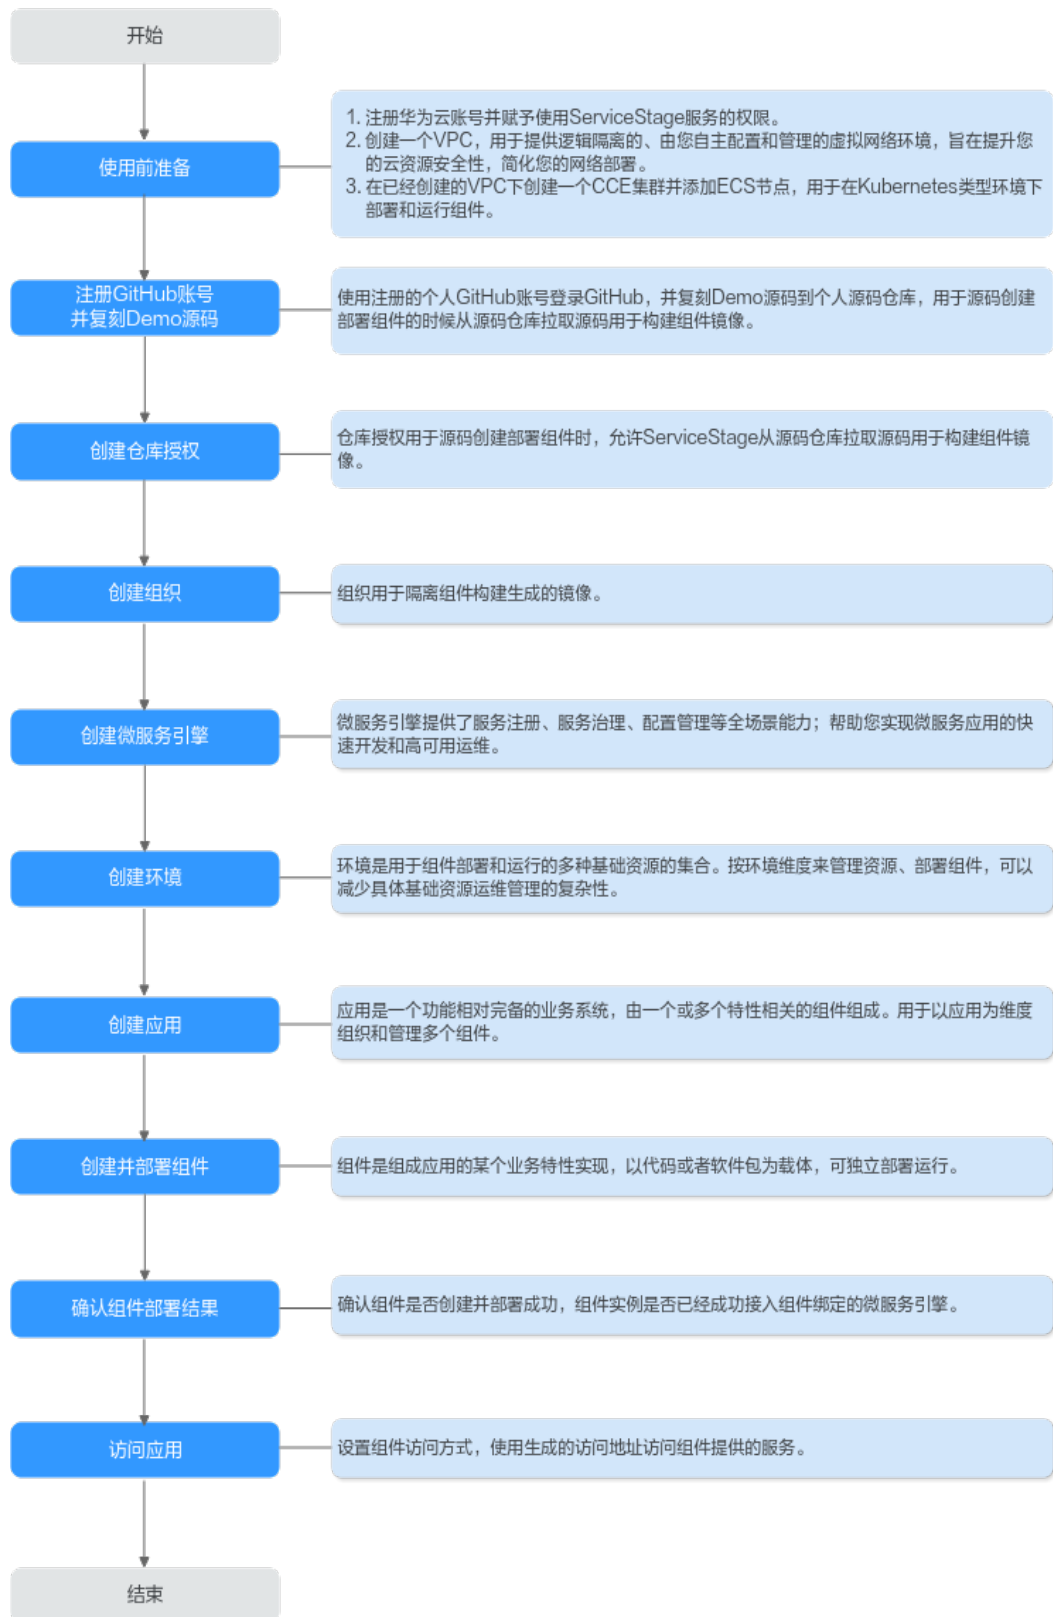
开始

使用前准备

1. 注册华为云账号并赋予使用ServiceStage服务的权限。
2. 创建一个VPC，用于提供逻辑隔离的、由您自主配置和管理的虚拟网络环境，旨在提升您的云资源安全性，简化您的网络部署。
3. 在已经创建的VPC下创建一个CCE集群并添加ECS节点，用于在Kubernetes类型环境下部署和运行组件。

注册GitHub账号并复刻Demo源码

使用注册的个人GitHub账号登录GitHub，并复刻Demo源码到个人源码仓库，用于源码创建部署组件的时候从源码仓库拉取源码用于构建组件镜像。

创建仓库授权

仓库授权用于源码创建部署组件时，允许ServiceStage从源码仓库拉取源码用于构建组件镜像。

创建组织

组织用于隔离组件构建生成的镜像。

创建微服务引擎

微服务引擎提供了服务注册、服务治理、配置管理等全场景能力；帮助您实现微服务应用的快速开发和高可用运维。

创建环境

环境是用于组件部署和运行的多种基础资源的集合。按环境维度来管理资源、部署组件，可以减少具体基础资源运维管理的复杂性。

创建应用

应用是一个功能相对完备的业务系统，由一个或多个特性相关的组件组成。用于以应用为维度组织和管理多个组件。

创建并部署组件

组件是组成应用的某个业务特性实现，以代码或者软件包为载体，可独立部署运行。

确认组件部署结果

确认组件是否创建并部署成功，组件实例是否已经成功接入组件绑定的微服务引擎。

访问应用

设置组件访问方式，使用生成的访问地址访问组件提供的服务。

结束